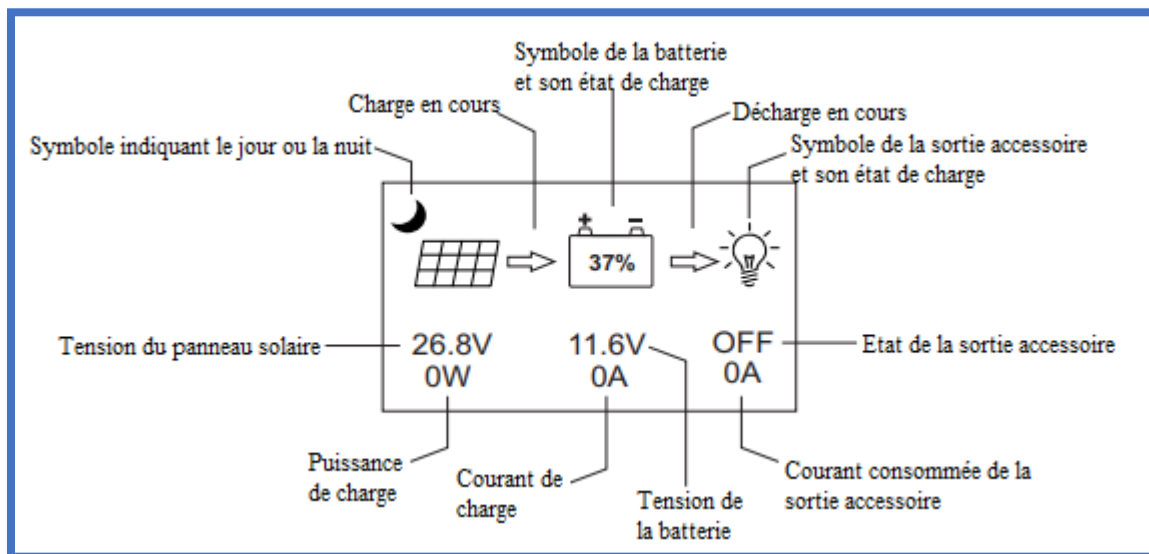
Symbole de la batterie et son état de charge

Charge en cours

Décharge en cours

Symbole indiquant le jour ou la nuit

Symbole de la sortie accessoire et son état de charge

+ −

37%

Tension du panneau solaire

26.8V
0W

11.6V
0A

OFF
0A

Etat de la sortie accessoire

Puissance de charge

Courant de charge

Tension de la batterie

Courant consommée de la sortie accessoire